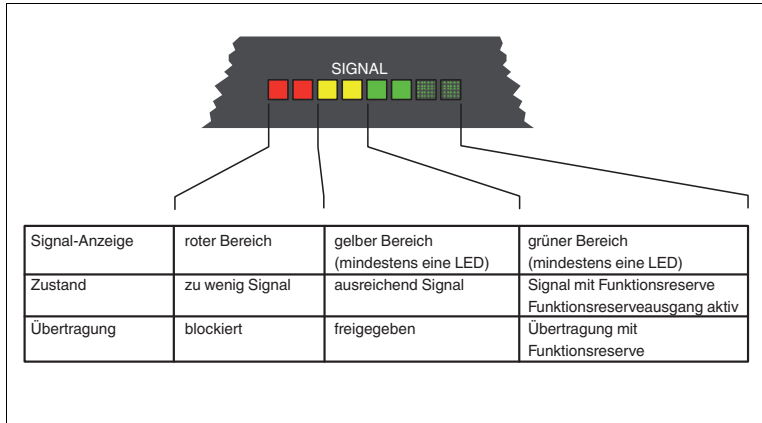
SIGNAL

| Signal-Anzeige | roter Bereich | gelber Bereich (mindestens eine LED) | grüner Bereich (mindestens eine LED) |
|---|---|---|---|
| Zustand | zu wenig Signal | ausreichend Signal | Signal mit Funktionsreserve Funktionsreserveausgang aktiv |
| Übertragung | blockiert | freigegeben | Übertragung mit Funktionsreserve |